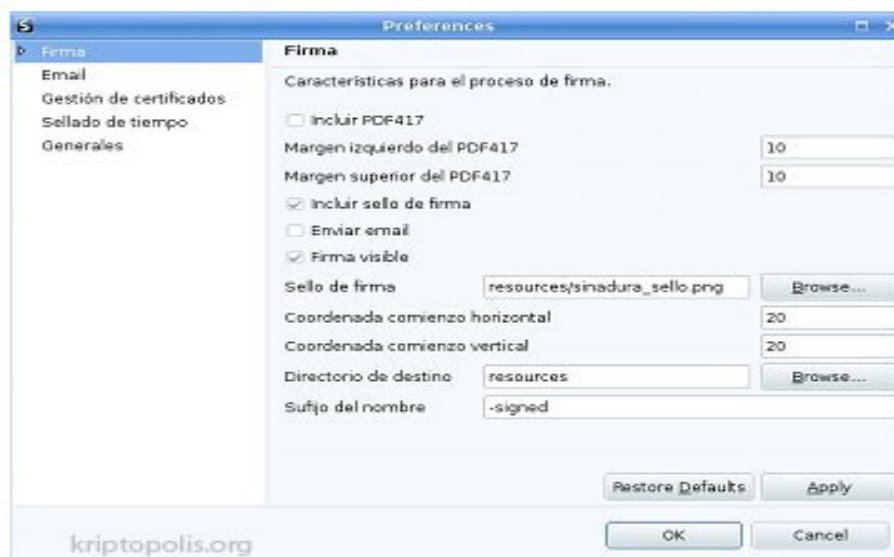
S
Preferences

Firma
Email
Gestión de certificados
Sellado de tiempo
Generales

Firma

Características para el proceso de firma.

Incluir PDF417
Margen izquierdo del PDF417 | 10
Margen superior del PDF417 | 10
Incluir sello de firma
Enviar email
Firma visible
Sello de firma | resources/sinadura_sello.png | Browse...
Coordenada comienzo horizontal | 20
Coordenada comienzo vertical | 20
Directorio de destino | resources | Browse...
Sufijo del nombre | -signed

Restore Defaults
Apply

kriptopolis.org

OK
Cancel